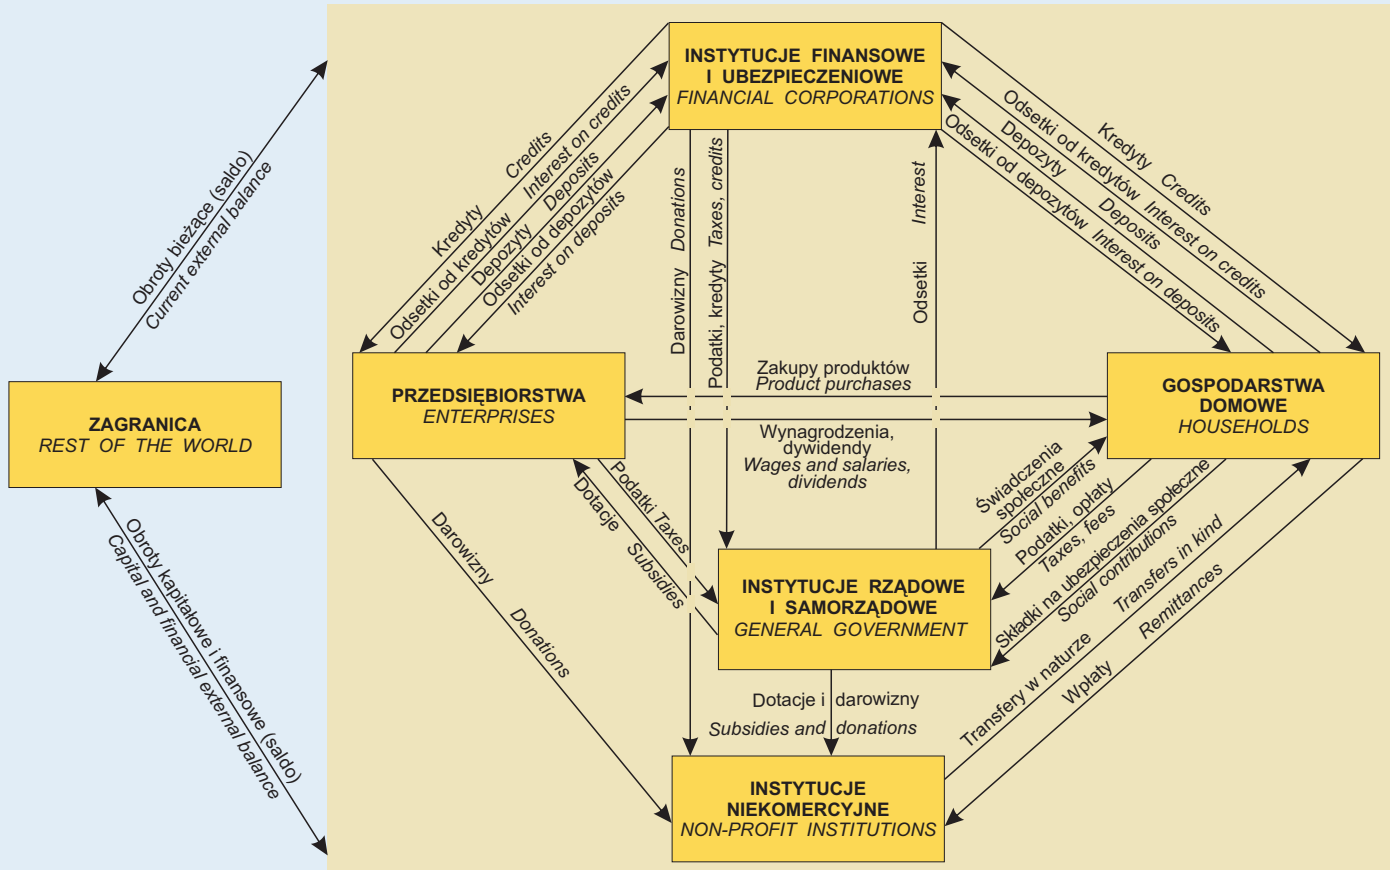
INSTYTUCJE FINANSOWE I UBEZPIECZENIOWE
FINANCIAL CORPORATIONS

Obroty bieżące (saldo)
Current external balance

Kredyty Credits
Odsetki od kredytów Interest on credits
Depozyty Deposits
Odsetki od depozytów Interest on deposits

Darowizny Donations
Podatki, kredyty Taxes, credits
Odsetki Interest

Odsetki od kredytów Interest on credits
Kredyty Credits
Depozyty Deposits
Odsetki od depozytów Interest on deposits

ZAGRANICA
REST OF THE WORLD

PRZEDSIĘBIORSTWA
ENTERPRISES

Zakupy produktów
Product purchases

Wynagrodzenia, dywidendy
Wages and salaries, dividends

GOSPODARSTWA DOMOWE
HOUSEHOLDS

Obroty kapitałowe i finansowe (saldo)
Capital and financial external balance

Darowizny Donations

Podatki Taxes
Dotacje Subsidies

Świadczenia społeczne
Social benefits
Podatki, opłaty
Taxes, fees
Składki na ubezpieczenia społeczne
Social contributions
Transfery w naturze
Transfers in kind
Wpłaty
Remittances

INSTYTUCJE RZĄDOWE I SAMORZĄDOWE
GENERAL GOVERNMENT

Dotacje i darowizny
Subsidies and donations

INSTYTUCJE NIEKOMERCYJNE
NON-PROFIT INSTITUTIONS